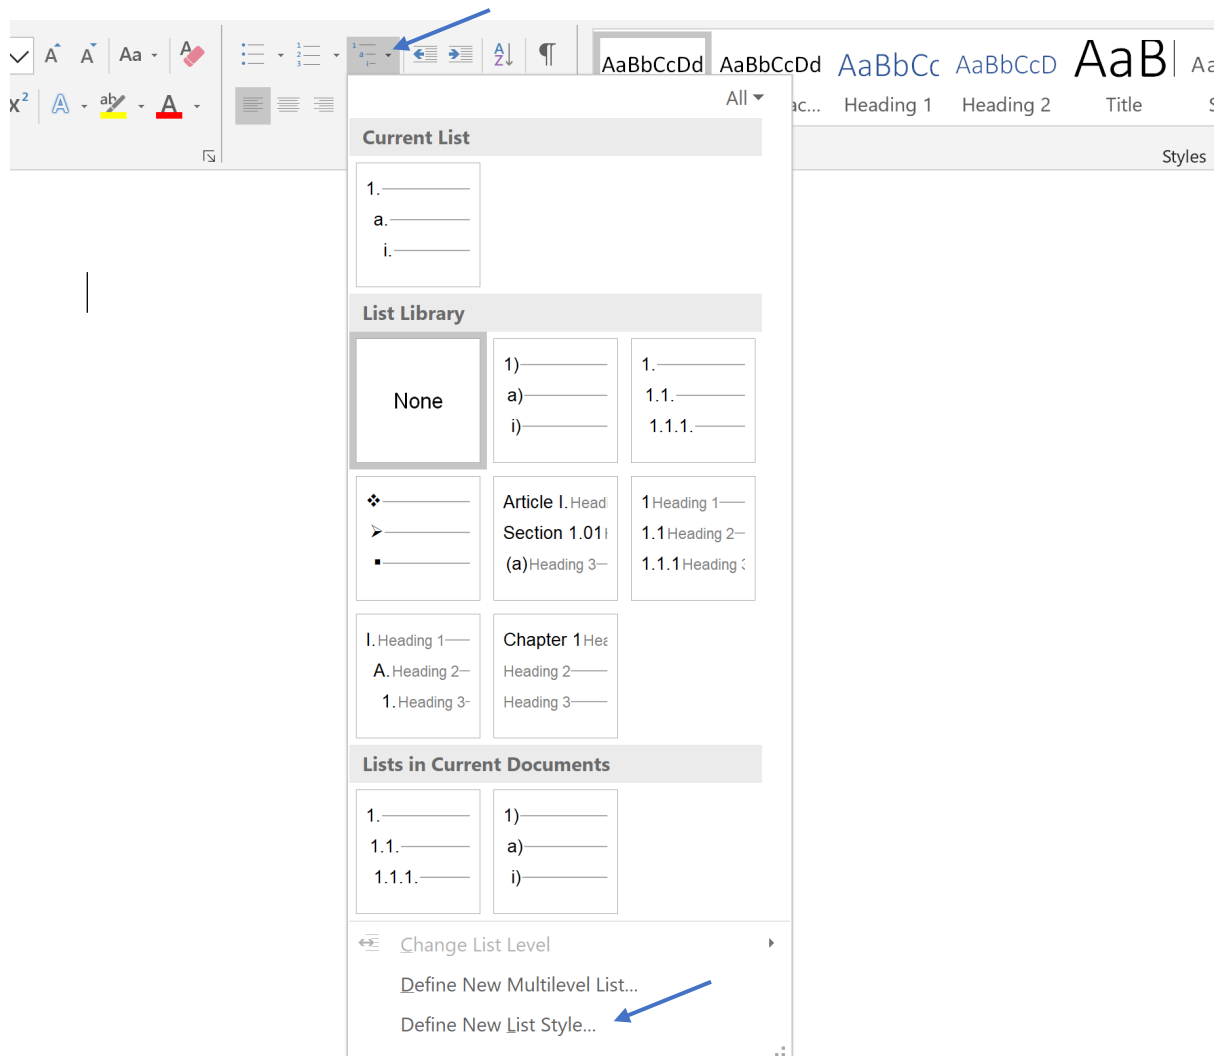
A A Aa
x² A ab A

AaBbCcDd AaBbCcDd AaBbCc AaBbCcD AaB Aa
All
ac... Heading 1 Heading 2 Title
Styles

Current List

1.
a.
i.

List Library

None

1)
a)
i)

1.
1.1.
1.1.1.

Article I. Head
Section 1.01
(a) Heading 3

1 Heading 1
1.1 Heading 2
1.1.1 Heading

I. Heading 1
A. Heading 2
1. Heading 3

Chapter 1 Hea
Heading 2
Heading 3

Lists in Current Documents

1.
1.1.
1.1.1.

1)
a)
i)

Change List Level
Define New Multilevel List...
Define New List Style...